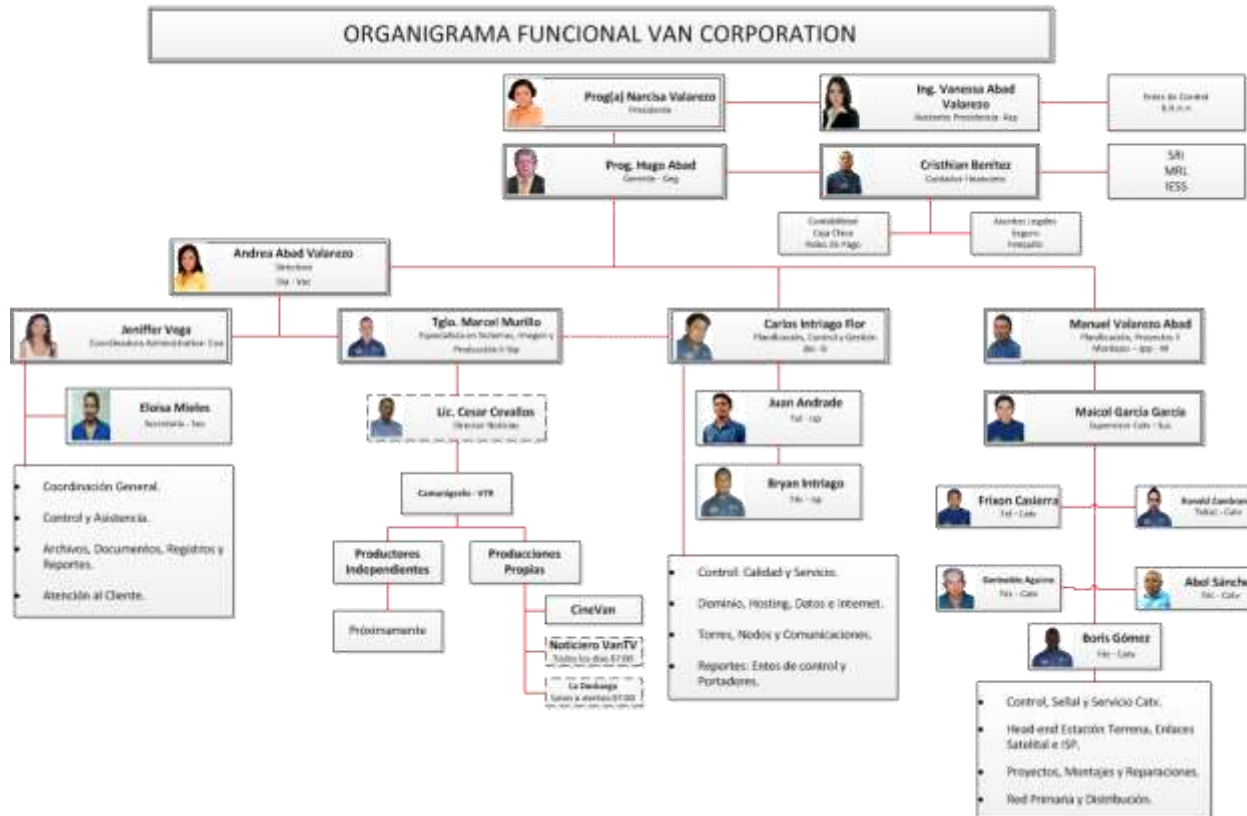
ORGANIGRAMA FUNCIONAL VAN CORPORATION

Prog(a) Narcisa Valarezo
Presidente

Ing. Vanessa Abad Valarezo
Asistente Presidencia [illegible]

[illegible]

Prog. Hugo Abad
Gerente - Geg

Cristhian Benitez
Contador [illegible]

SRI
MRL
IESS

Contabilidad
Caja Chica
Roles de Pago

Asuntos Legales
Seguro
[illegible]

Andrea Abad Valarezo
Directora
Dir - Vac

Jeniffer Vega
Coordinadora Administrativa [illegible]

Tglo. Marcel Murillo
Especialista en Sistemas, Imagen y Producción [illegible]

Carlos Intriago Flor
Planificación, Control y Gestión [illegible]

Manuel Valarezo Abad
Planificación, Proyectos Y Montajes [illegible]

Eloisa Mieles
Secretaria - Sec

Lic. Cesar Cevallos
Director Noticias

Juan Andrade
Tel - isp

Maicol García García
Supervisor Catv - Sus

Camarógrafo - VTR

Bryan Intriago
Tec - isp

Frixon Caslerra
Tel - Catv

Ronald Zambrano
Tec - Catv

Coordinación General.

Control y Asistencia.

Archivos, Documentos, Registros y Reportes.

Atención al Cliente.

Productores Independientes

Producciones Propias

Próximamente

CineVan

Noticiero VanTV
Todos los días 07:00

La Dominga
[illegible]

Control: Calidad y Servicio.

Dominio, Hosting, Datos e Internet.

Torres, Nodos y Comunicaciones.

Reportes: Entes de control y Portadores.

Gerineldo Aguirre
Tec - Catv

Abel Sánche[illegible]
Tec - Catv

Boris Gómez
Tec - Catv

Control, Señal y Servicio Catv.

Head-end Estación Terrena, Enlaces Satelital e ISP.

Proyectos, Montajes y Reparaciones.

Red Primaria y Distribución.